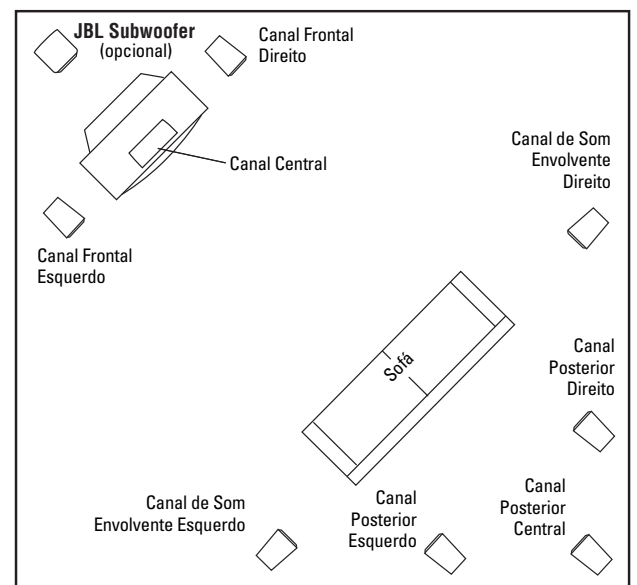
JBL Subwoofer
(opcional)

Canal Frontal
Direito

Canal Central

Canal de Som
Envolvente
Direito

Canal Frontal
Esquerdo

Sofá

Canal
Posterior
Direito

Canal de Som
Envolvente Esquerdo

Canal
Posterior
Esquerdo

Canal
Posterior
Central